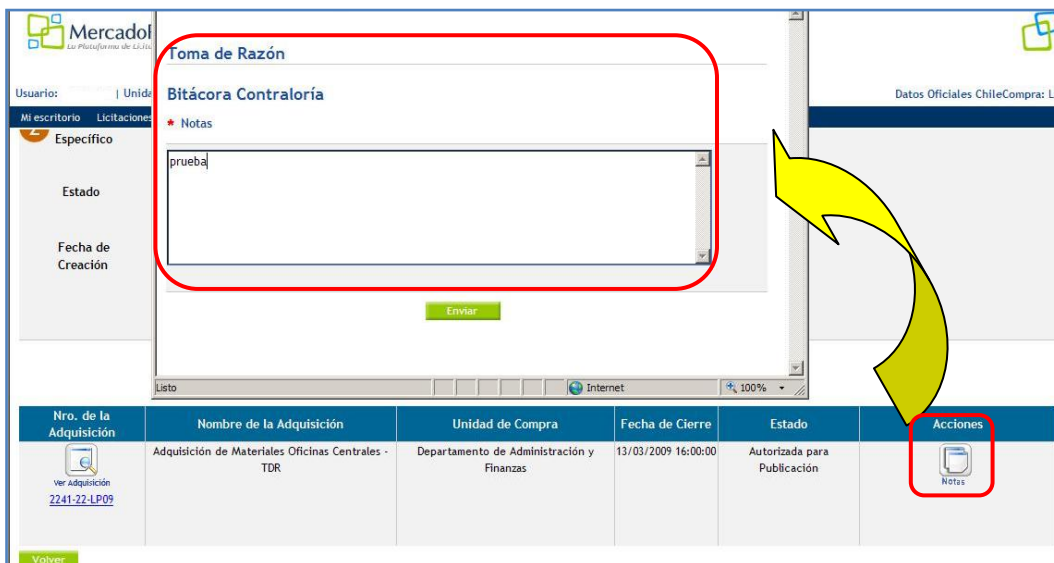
Mercadol
La Plataforma de Licit

Usuario: | Unida

Mi escritorio Licitaciones

Específico

Estado

Fecha de Creación

Datos Oficiales ChileCompra: L

Toma de Razón

Bitácora Contraloría

* Notas

prueba

Enviar

Listo

Internet

100%

| Nro. de la Adquisición | Nombre de la Adquisición | Unidad de Compra | Fecha de Cierre | Estado | Acciones |
|---|---|---|---|---|---|
| Ver Adquisición 2241-22-LP09 | Adquisición de Materiales Oficinas Centrales - TDR | Departamento de Administración y Finanzas | 13/03/2009 16:00:00 | Autorizada para Publicación | Notas |

Volver